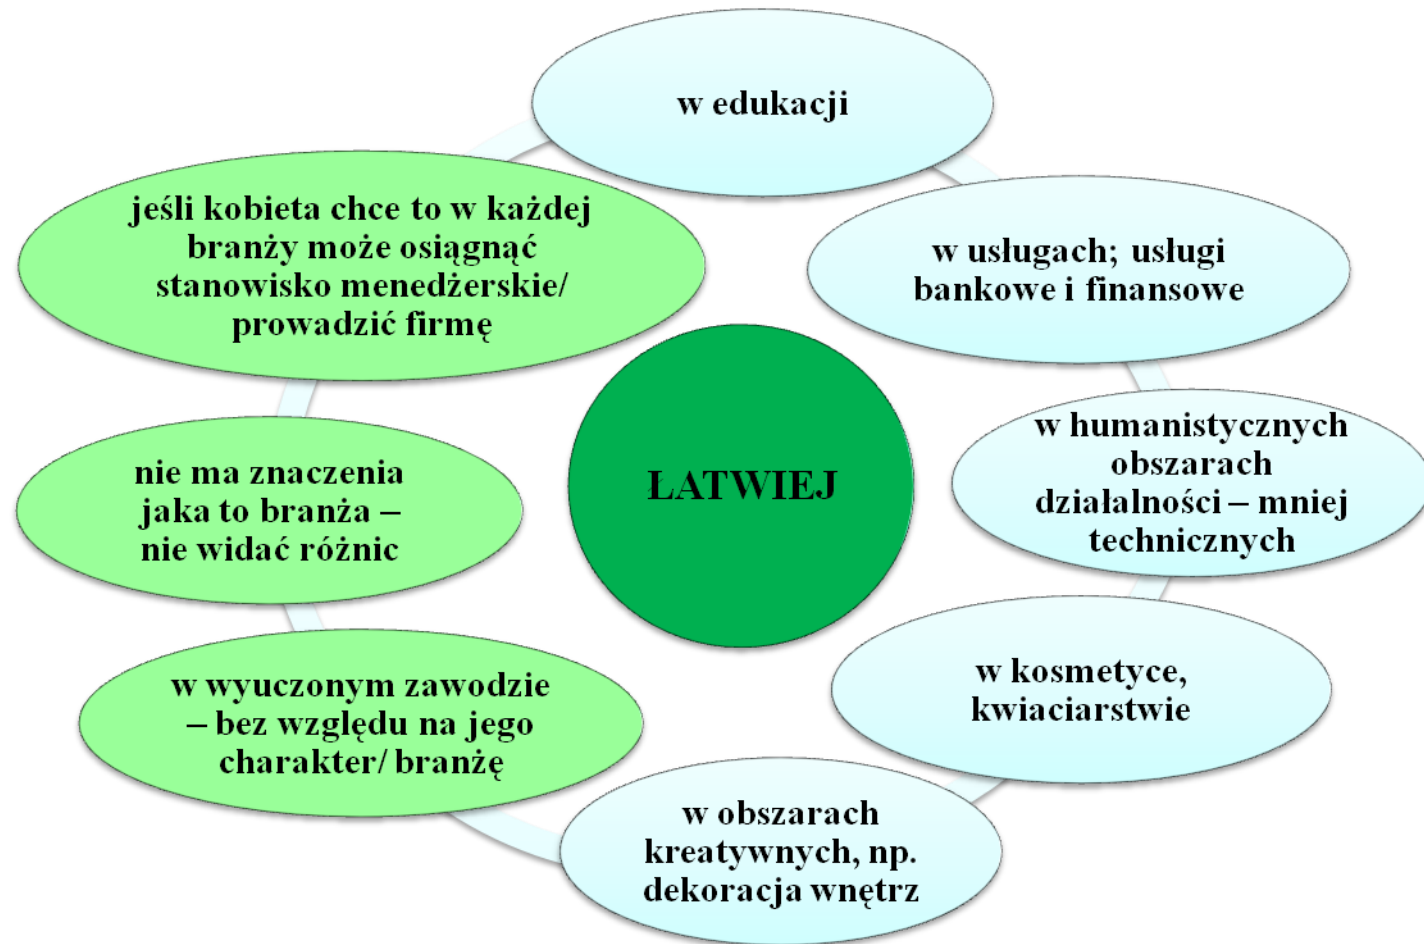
ŁATWIEJ

w edukacji

w usługach; usługi bankowe i finansowe

w humanistycznych obszarach działalności – mniej technicznych

w kosmetyce, kwiaciarstwie

w obszarach kreatywnych, np. dekoracja wnętrz

w wyuczonym zawodzie – bez względu na jego charakter/ branżę

nie ma znaczenia jaka to branża – nie widać różnic

jeśli kobieta chce to w każdej branży może osiągnąć stanowisko menedżerskie/ prowadzić firmę